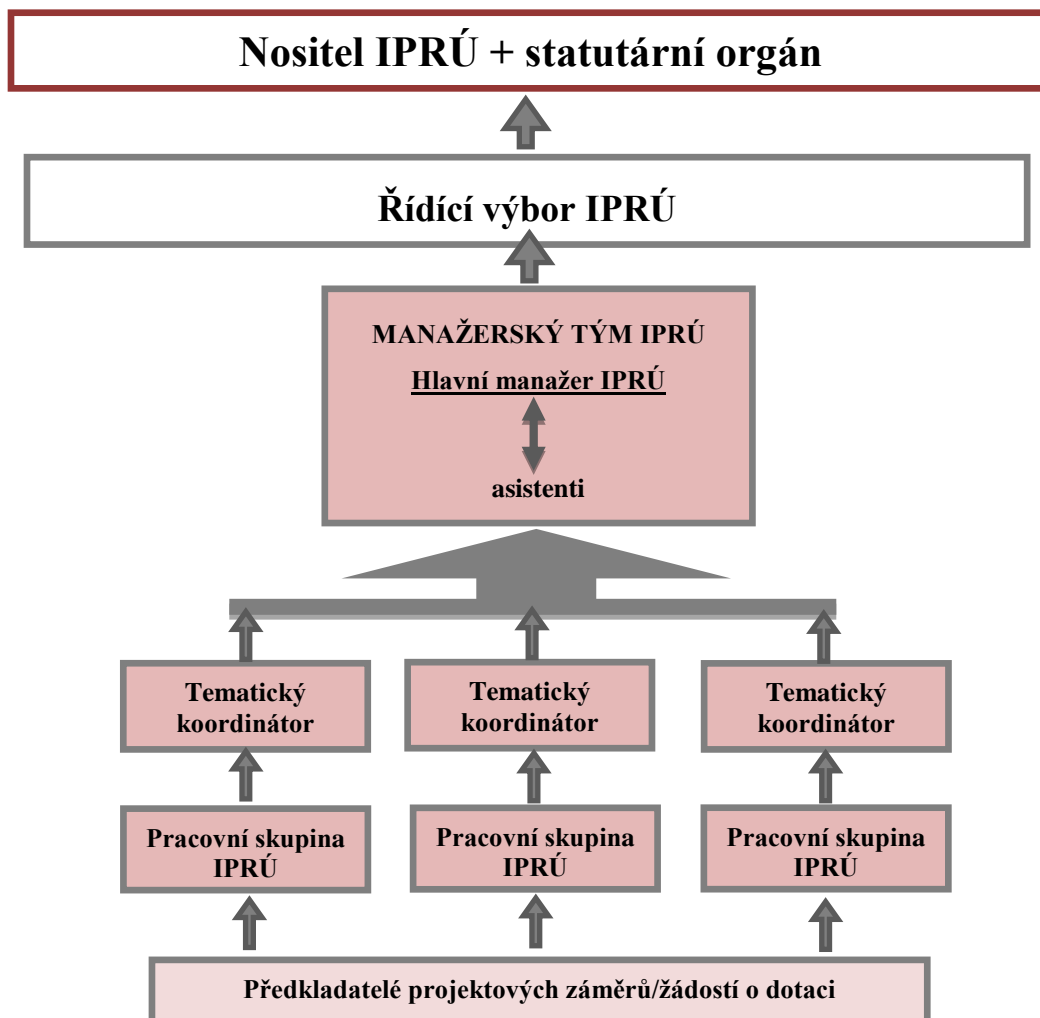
Nositel IPRÚ + statutární orgán

Řídící výbor IPRÚ

MANAŽERSKÝ TÝM IPRÚ

Hlavní manažer IPRÚ

asistenti

Tematický koordinátor

Tematický koordinátor

Tematický koordinátor

Pracovní skupina IPRÚ

Pracovní skupina IPRÚ

Pracovní skupina IPRÚ

Předkladatelé projektových záměrů/žádostí o dotaci